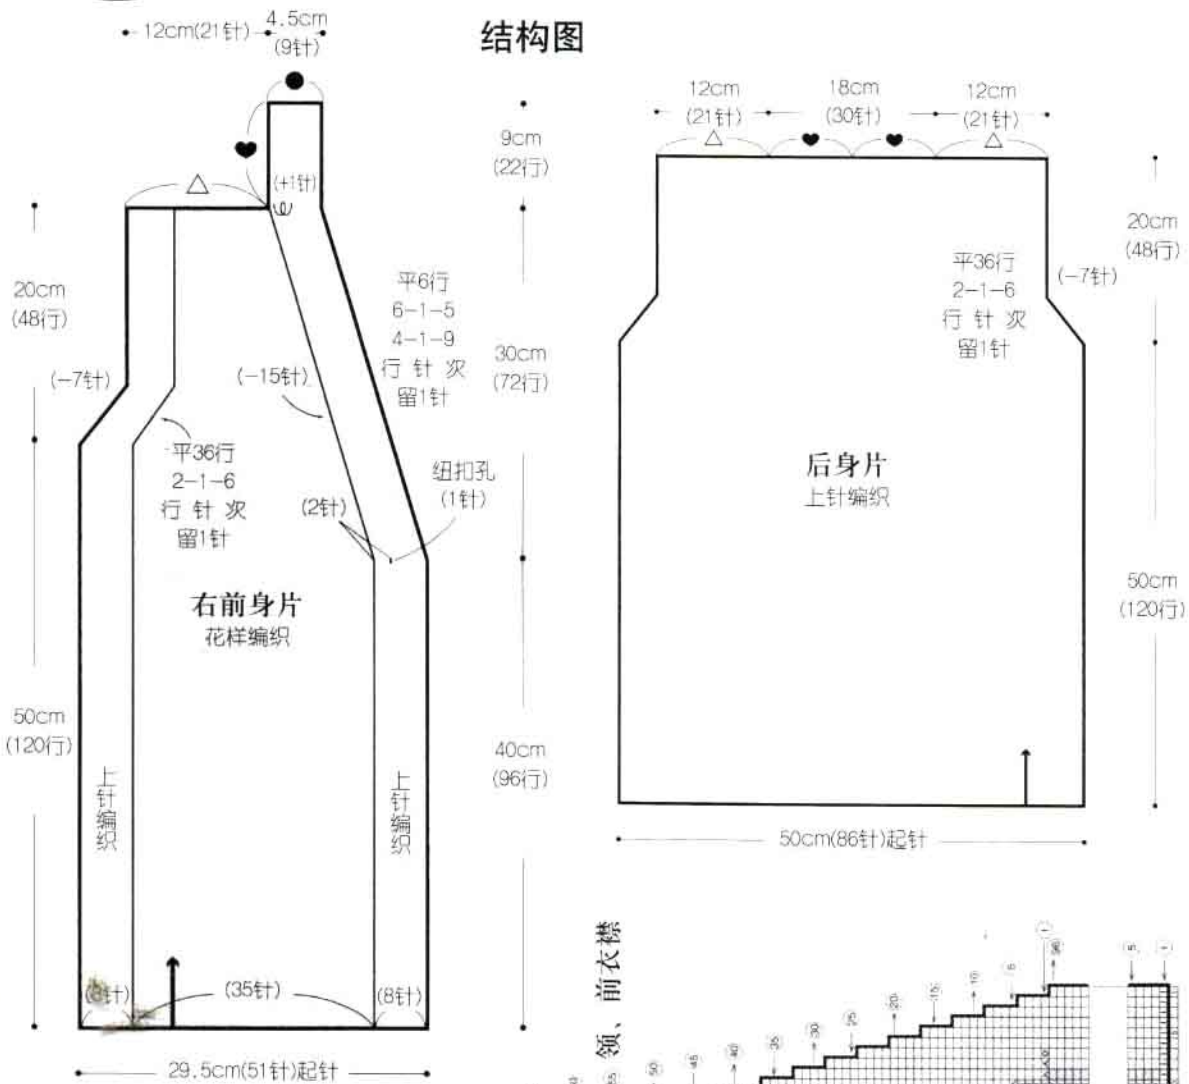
结构图

12cm(21针) 4.5cm (9针)

9cm (22行)

(+1针)

20cm (48行)

(-7针)

平6行
6-1-5
4-1-9
行 针 次
留1针

30cm (72行)

(-15针)

平36行
2-1-6
行 针 次
留1针

纽扣孔 (1针)

(2针)

右前身片
花样编织

50cm (120行)

40cm (96行)

上针编织

上针编织

(8针) (35针) (8针)

29.5cm(51针)起针

12cm (21针) 18cm (30针) 12cm (21针)

20cm (48行)

平36行
2-1-6
行 针 次
留1针

(-7针)

后身片
上针编织

50cm (120行)

50cm(86针)起针

领、前衣襟